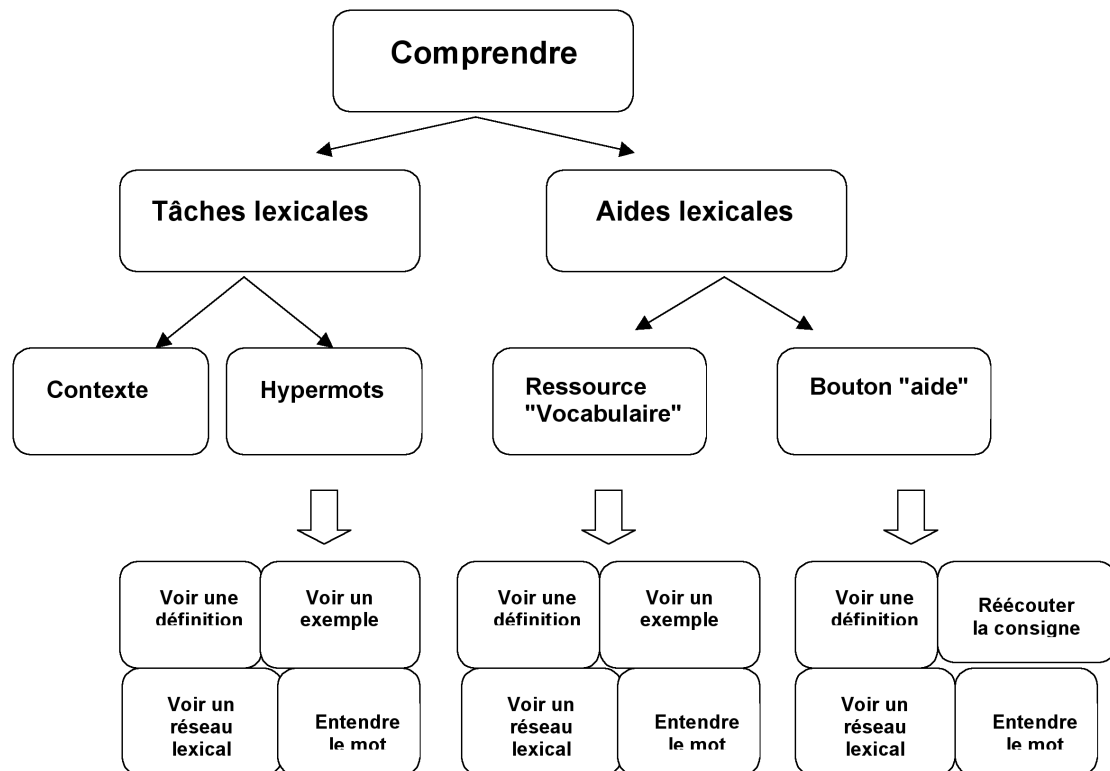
Comprendre

Tâches lexicales

Aides lexicales

Contexte

Hypermots

Ressource "Vocabulaire"

Bouton "aide"

Voir une définition

Voir un exemple

Voir un réseau lexical

Entendre le mot

Voir une définition

Voir un exemple

Voir un réseau lexical

Entendre le mot

Voir une définition

Réécouter la consigne

Voir un réseau lexical

Entendre le mot